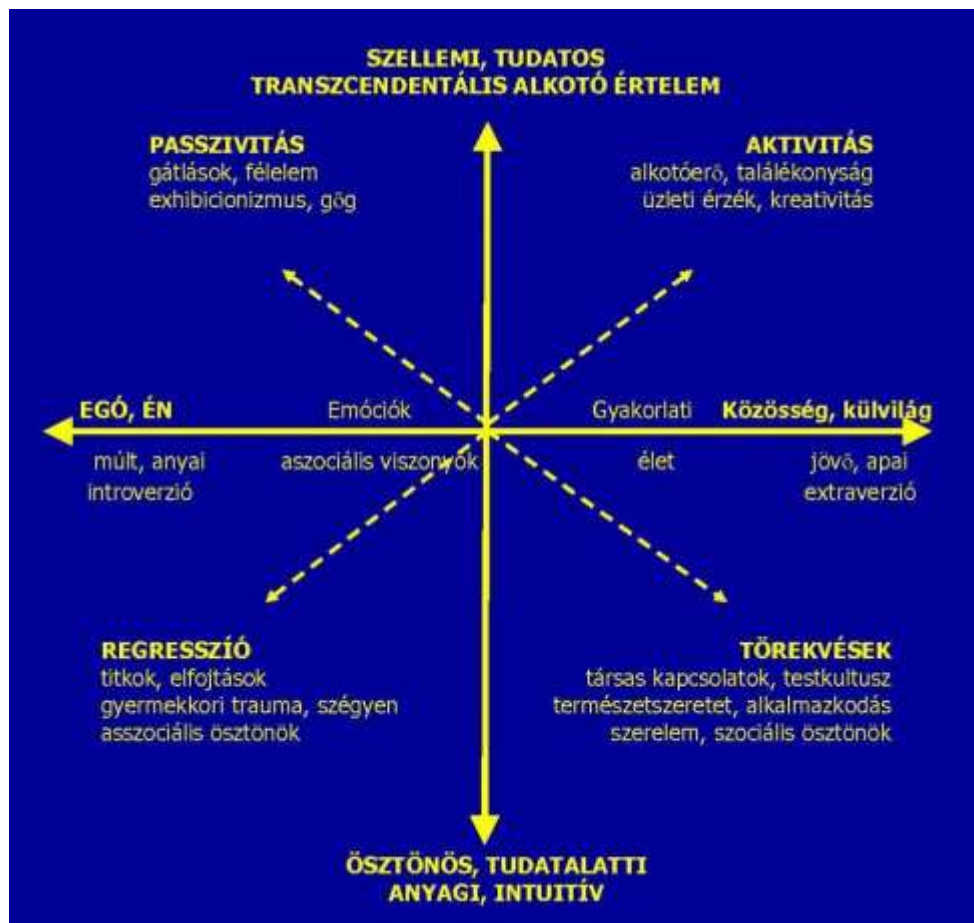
SZELLEMI, TUDATOS
TRANSZCENDENTÁLIS ALKOTÓ ÉRTELEM

PASSZIVITÁS
gátlások, félelem
exhibicionizmus, gőg

AKTIVITÁS
alkotóerő, találékonyság
üzleti érzék, kreativitás

EGÓ, ÉN
múlt, anyai
introverzió

Emóciók
aszociális viszonyok

Gyakorlati
élet

Közösség, külvilág
jövő, apai
extraverzió

REGRESSZIÓ
titkok, elfojtások
gyermekkori trauma, szégyen
asszociális ösztönök

TÖREKVÉSEK
társas kapcsolatok, testkultusz
természetszeretet, alkalmazkodás
szerelem, szociális ösztönök

ÖSZTÖNÖS, TUDATALATTI
ANYAGI, INTUITÍV